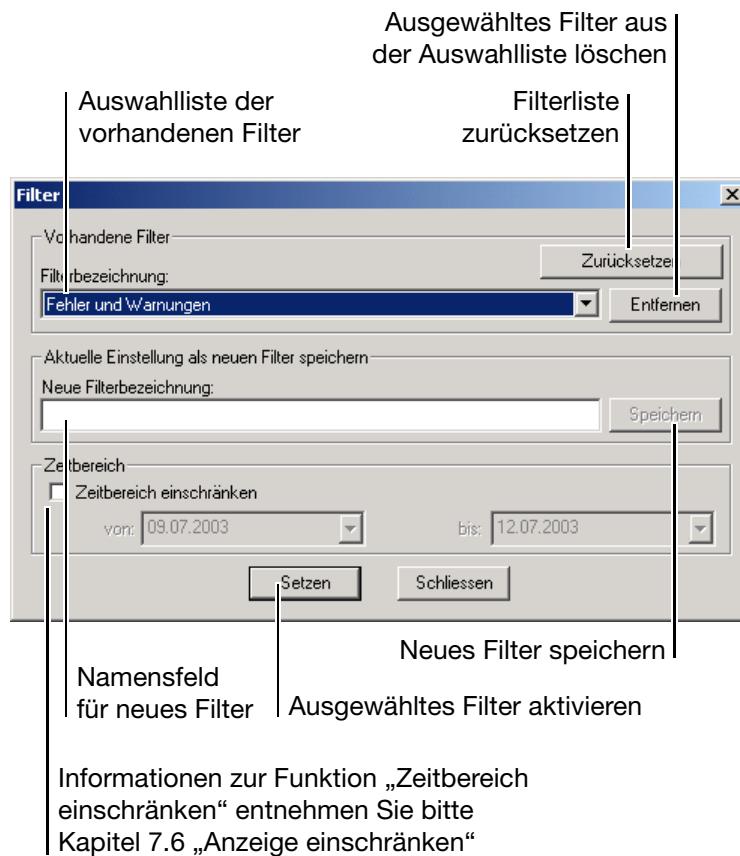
Ausgewähltes Filter aus der Auswahlliste löschen

Auswahlliste der vorhandenen Filter

Filterliste zurücksetzen

Filter

×

Vorhandene Filter

Filterbezeichnung:

Zurücksetzen

Fehler und Warnungen

Entfernen

Aktuelle Einstellung als neuen Filter speichern

Neue Filterbezeichnung:

Speichern

Zeitbereich

Zeitbereich einschränken

von: 09.07.2003

bis: 12.07.2003

Setzen

Schliessen

Neues Filter speichern

Namensfeld für neues Filter

Ausgewähltes Filter aktivieren

Informationen zur Funktion „Zeitbereich einschränken“ entnehmen Sie bitte Kapitel 7.6 „Anzeige einschränken“